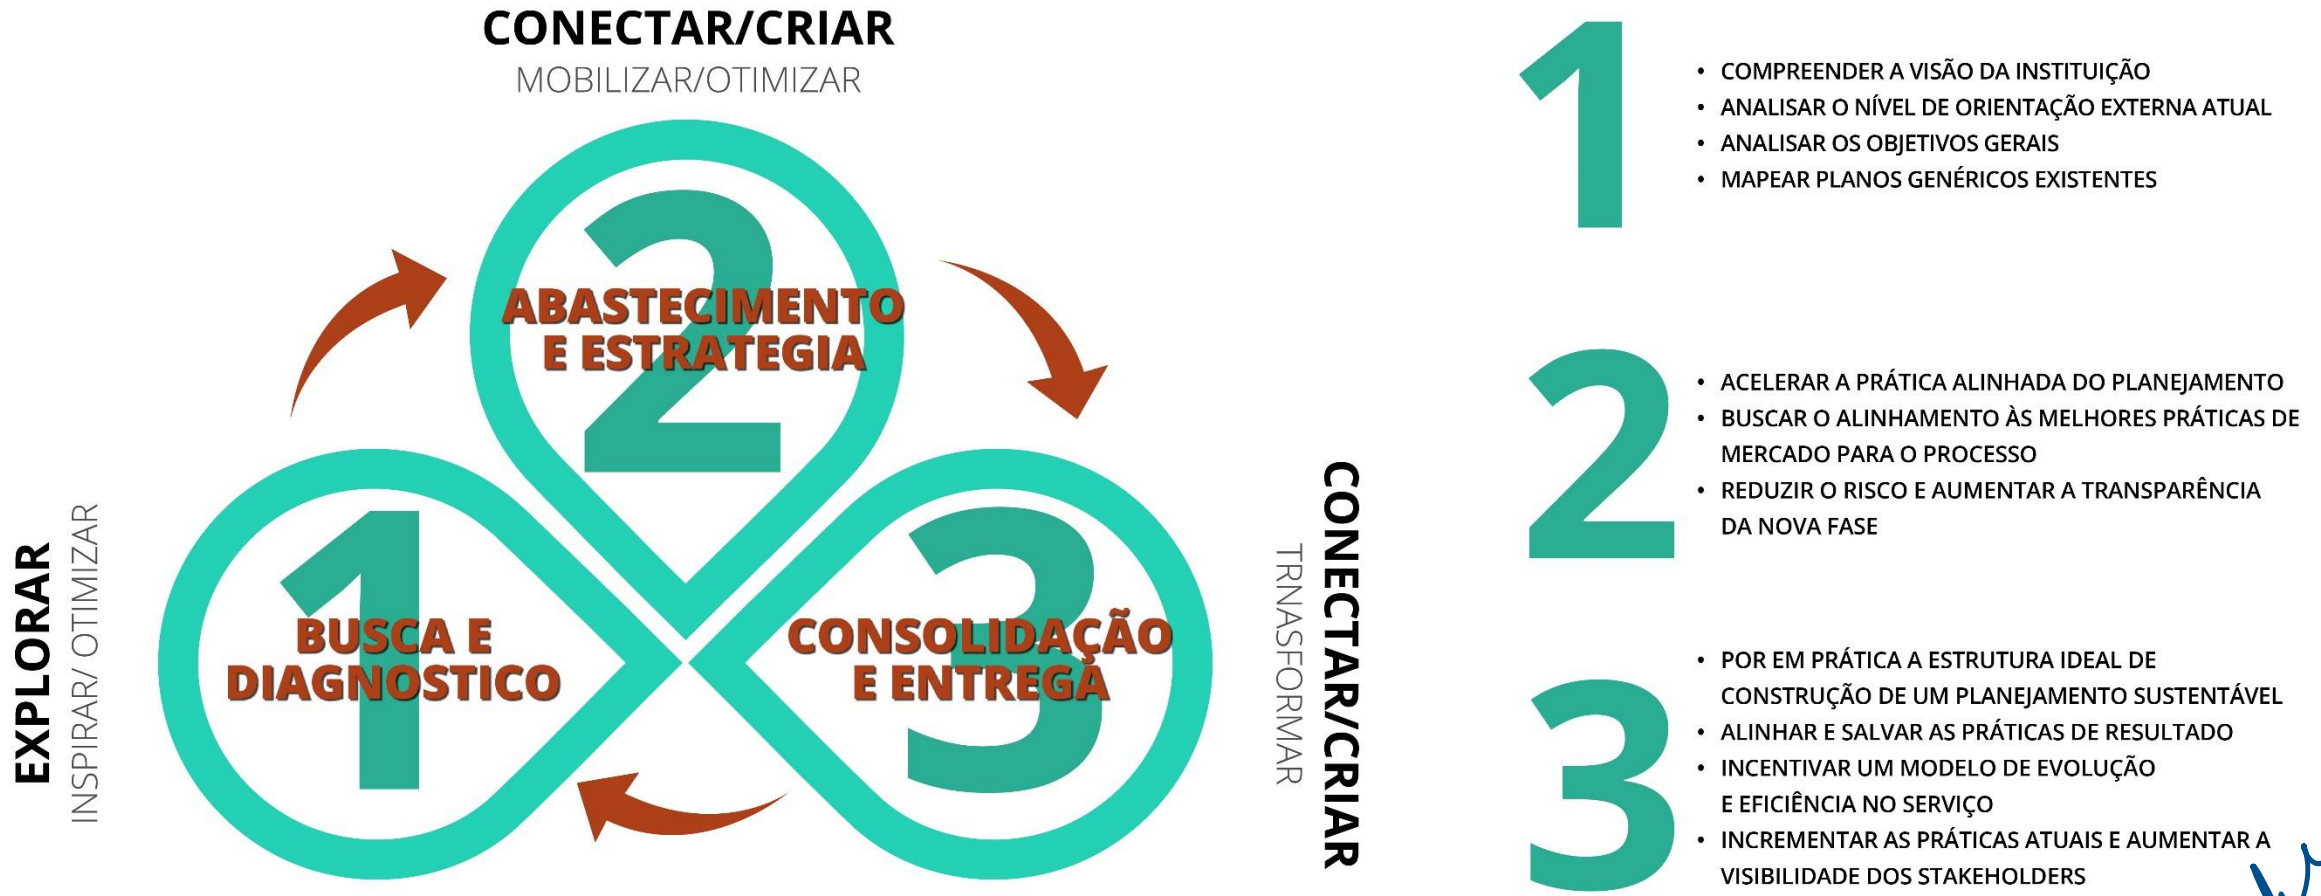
CONECTAR/CRIAR
MOBILIZAR/OTIMIZAR

2
ABASTECIMENTO E ESTRATEGIA

1
BUSCA E DIAGNOSTICO

3
CONSOLIDAÇÃO E ENTREGA

EXPLORAR
INSPIRAR/ OTIMIZAR

CONECTAR/CRIAR
TRNASFORMAR

1
• COMPREENDER A VISÃO DA INSTITUIÇÃO
• ANALISAR O NÍVEL DE ORIENTAÇÃO EXTERNA ATUAL
• ANALISAR OS OBJETIVOS GERAIS
• MAPEAR PLANOS GENÉRICOS EXISTENTES

2
• ACELERAR A PRÁTICA ALINHADA DO PLANEJAMENTO
• BUSCAR O ALINHAMENTO ÀS MELHORES PRÁTICAS DE MERCADO PARA O PROCESSO
• REDUZIR O RISCO E AUMENTAR A TRANSPARÊNCIA DA NOVA FASE

3
• POR EM PRÁTICA A ESTRUTURA IDEAL DE CONSTRUÇÃO DE UM PLANEJAMENTO SUSTENTÁVEL
• ALINHAR E SALVAR AS PRÁTICAS DE RESULTADO
• INCENTIVAR UM MODELO DE EVOLUÇÃO E EFICIÊNCIA NO SERVIÇO
• INCREMENTAR AS PRÁTICAS ATUAIS E AUMENTAR A VISIBILIDADE DOS STAKEHOLDERS